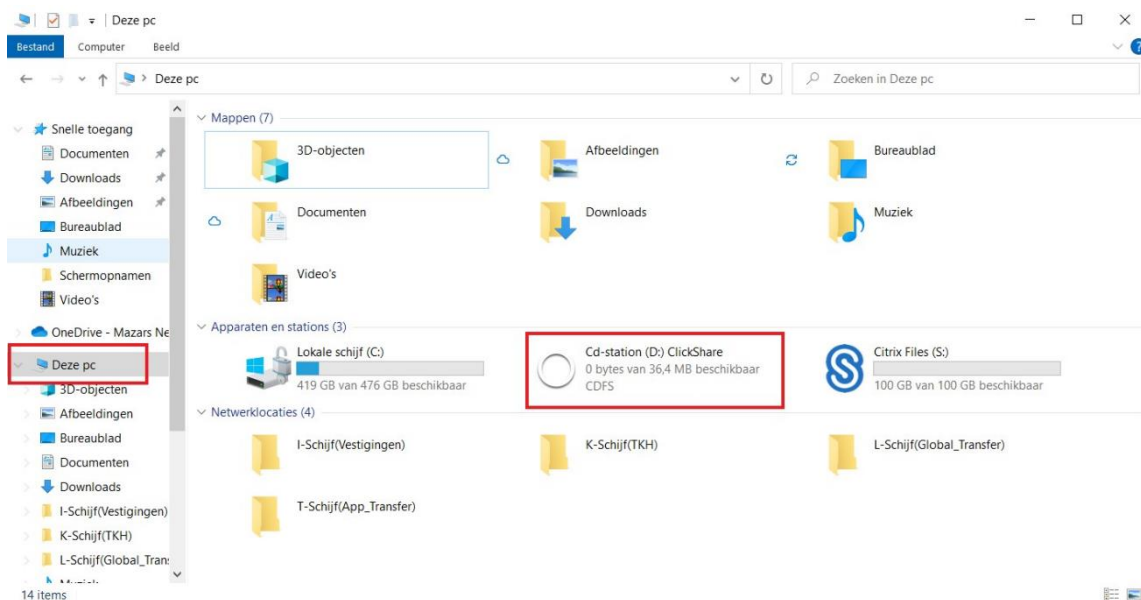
Deze pc

Bestand Computer Beeld

Deze pc

Zoeken in Deze pc

Snelle toegang
Documenten
Downloads
Afbeeldingen
Bureaublad
Muziek
Schermopnamen
Video's
OneDrive - Mazars Ne
Deze pc
3D-objecten
Afbeeldingen
Bureaublad
Documenten
Downloads
I-Schijf(Vestigingen)
K-Schijf(TKH)
L-Schijf(Global_Tran:
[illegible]

Mappen (7)
3D-objecten
Afbeeldingen
Bureaublad
Documenten
Downloads
Muziek
Video's

Apparaten en stations (3)
Lokale schijf (C:)
419 GB van 476 GB beschikbaar
Cd-station (D:) ClickShare
0 bytes van 36,4 MB beschikbaar
CDFS
Citrix Files (S:)
100 GB van 100 GB beschikbaar

Netwerklocaties (4)
I-Schijf(Vestigingen)
K-Schijf(TKH)
L-Schijf(Global_Transfer)
T-Schijf(App_Transfer)

14 items